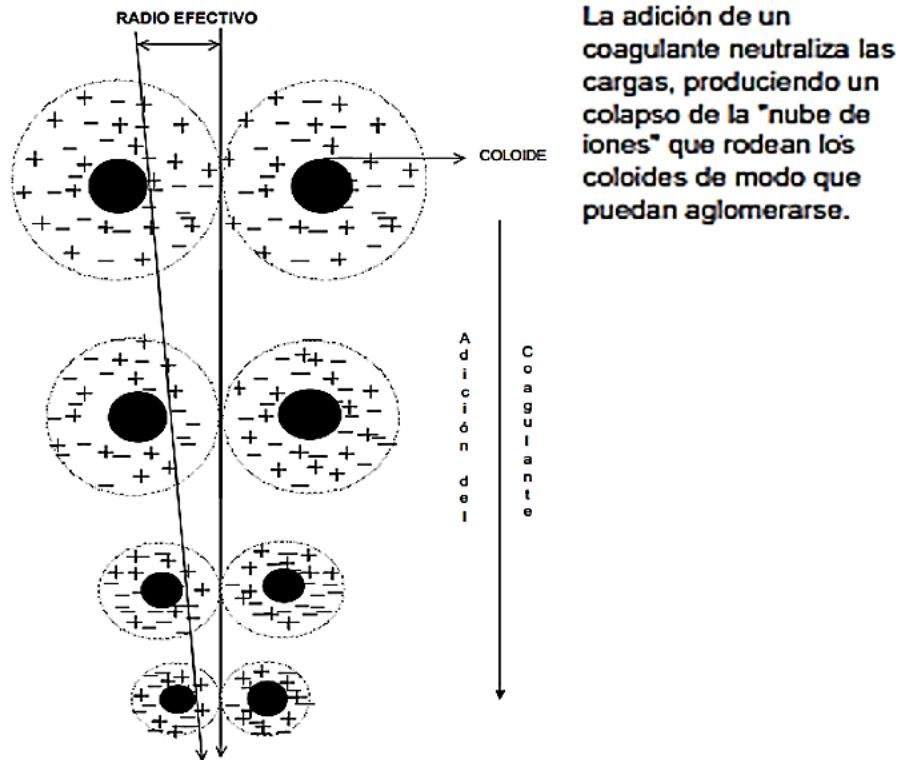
RADIO EFECTIVO

COLOIDE

Adición del Coagulante

La adición de un coagulante neutraliza las cargas, produciendo un colapso de la "nube de iones" que rodean los coloides de modo que puedan aglomerarse.